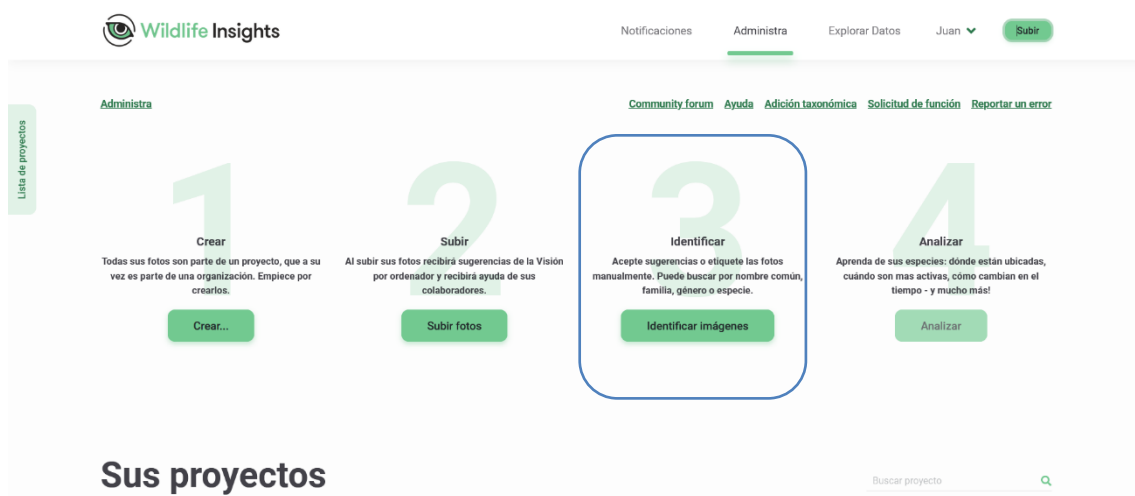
Wildlife Insights

Notificaciones Administra Explorar Datos Juan Subir

Lista de proyectos

Administra

Community forum Ayuda Adición taxonómica Solicitud de función Reportar un error

1

Crear

Todas sus fotos son parte de un proyecto, que a su vez es parte de una organización. Empiece por crearlos.

Crear...

2

Subir

Al subir sus fotos recibirá sugerencias de la Visión por ordenador y recibirá ayuda de sus colaboradores.

Subir fotos

3

Identificar

Acepte sugerencias o etiquete las fotos manualmente. Puede buscar por nombre común, familia, género o especie.

Identificar imágenes

4

Analizar

Aprenda de sus especies: dónde están ubicadas, cuándo son mas activas, cómo cambian en el tiempo - y mucho más!

Analizar

Sus proyectos

Buscar proyecto